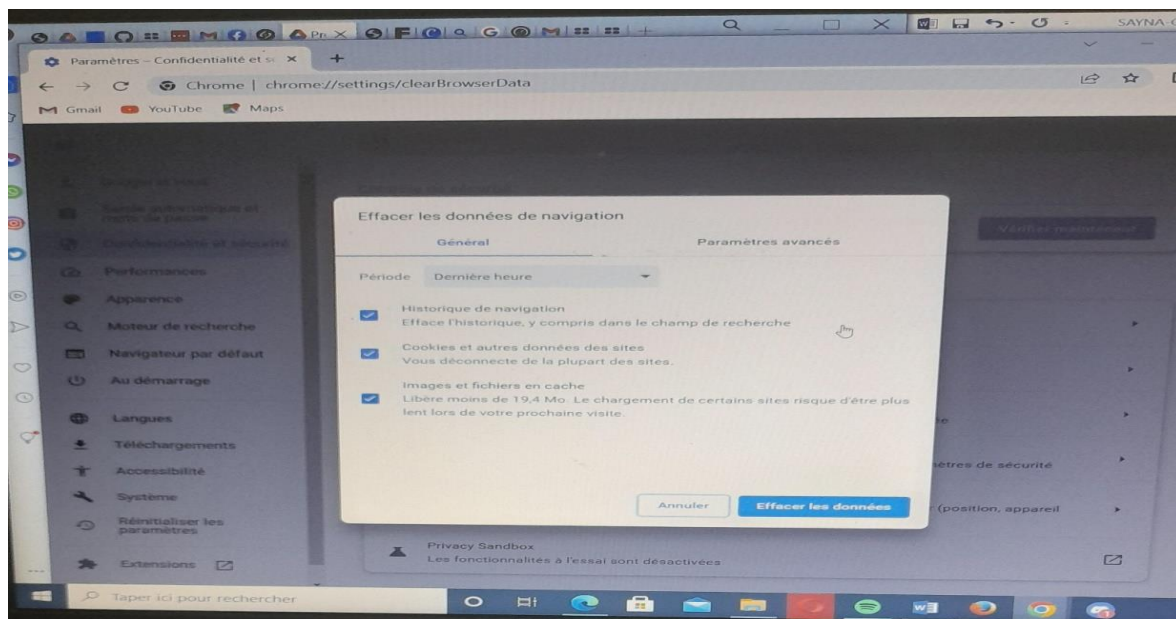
Pr ×

SAYNA

Paramètres – Confidentialité et s ×

+

Chrome | chrome://settings/clearBrowserData

Gmail YouTube Maps

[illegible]

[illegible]

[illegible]

Performances

Apparence

Moteur de recherche

Navigateur par défaut

Au démarrage

Langues

Téléchargements

Accessibilité

Système

Réinitialiser les paramètres

Extensions

Effacer les données de navigation

Général

Paramètres avancés

Période Dernière heure

Historique de navigation
Efface l'historique, y compris dans le champ de recherche

Cookies et autres données des sites
Vous déconnecte de la plupart des sites.

Images et fichiers en cache
Libère moins de 19,4 Mo. Le chargement de certains sites risque d'être plus lent lors de votre prochaine visite.

Annuler

Effacer les données

Vérifier maintenant

te

mètres de sécurité

r (position, appareil

Privacy Sandbox
Les fonctionnalités à l'essai sont désactivées

Taper ici pour rechercher